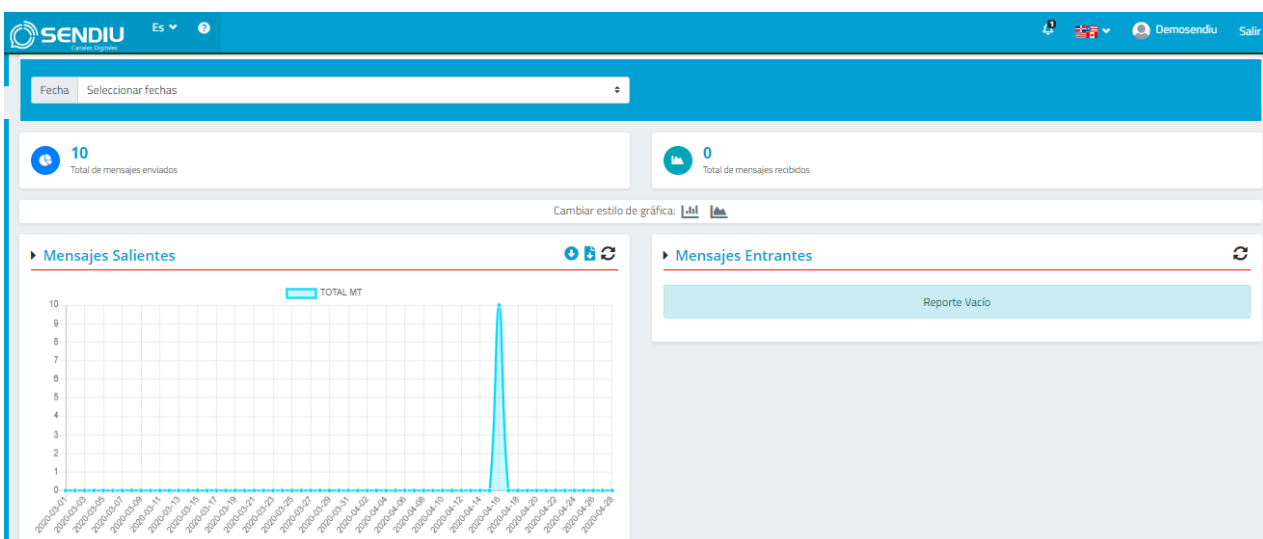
SENDIU
Canales Digitales
Es
Demosendiu
Salir

Fecha Seleccionar fechas

10
Total de mensajes enviados

0
Total de mensajes recibidos

Cambiar estilo de gráfica:

Mensajes Salientes

TOTAL MT

10
9
8
7
6
5
4
3
2
1
0

2020-03-01
2020-03-03
2020-03-05
2020-03-07
2020-03-09
2020-03-11
2020-03-13
2020-03-15
2020-03-17
2020-03-19
2020-03-21
2020-03-23
2020-03-25
2020-03-27
2020-03-29
2020-03-31
2020-04-02
2020-04-04
2020-04-06
2020-04-08
2020-04-10
2020-04-12
2020-04-14
2020-04-16
2020-04-18
2020-04-20
2020-04-22
2020-04-24
2020-04-26
2020-04-28

Mensajes Entrantes

Reporte Vacío